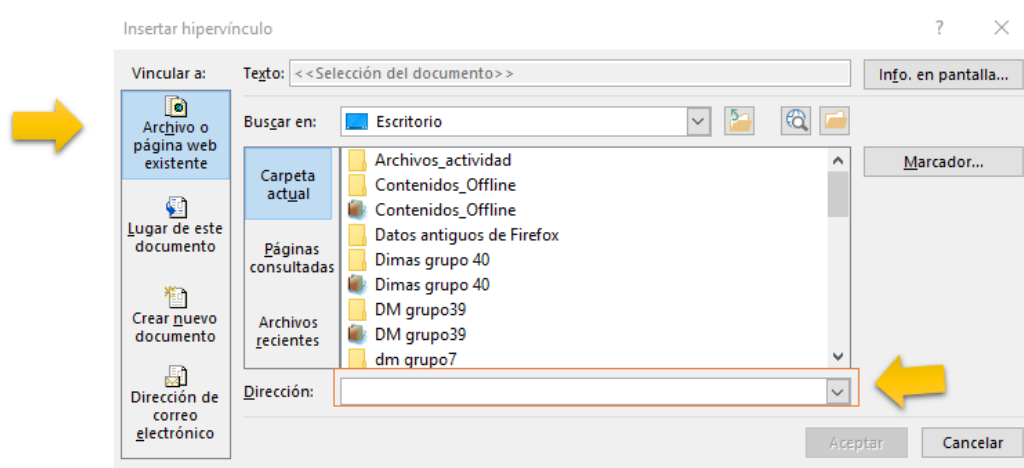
Insertar hipervínculo

?

Vincular a:

Archivo o página web existente

Lugar de este documento

Crear nuevo documento

Dirección de correo electrónico

Texto: <<Selección del documento>>

Info. en pantalla...

Buscar en: Escritorio

Carpeta actual

Páginas consultadas

Archivos recientes

Archivos_actividad
Contenidos_Offline
Contenidos_Offline
Datos antiguos de Firefox
Dimas grupo 40
Dimas grupo 40
DM grupo39
DM grupo39
dm grupo7

Marcador...

Dirección:

Aceptar

Cancelar